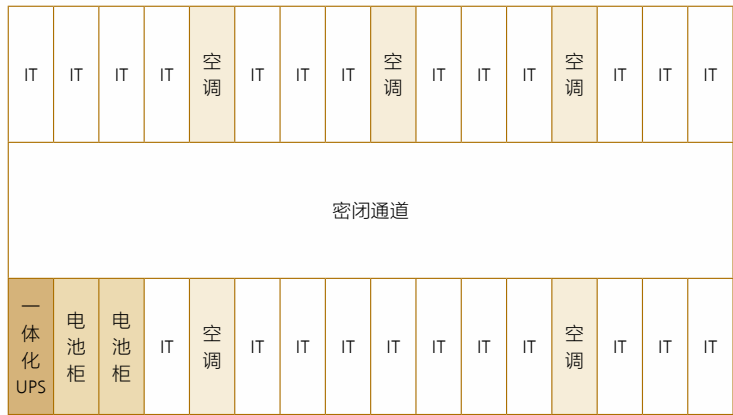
| IT | IT | IT | IT | 空调 | IT | IT | IT | 空调 | IT | IT | IT | 空调 | IT | IT | IT |
|---|---|---|---|---|---|---|---|---|---|---|---|---|---|---|---|

密闭通道

| 一体化UPS | 电池柜 | 电池柜 | IT | 空调 | IT | IT | IT | IT | IT | IT | IT | 空调 | IT | IT | IT |
|---|---|---|---|---|---|---|---|---|---|---|---|---|---|---|---|